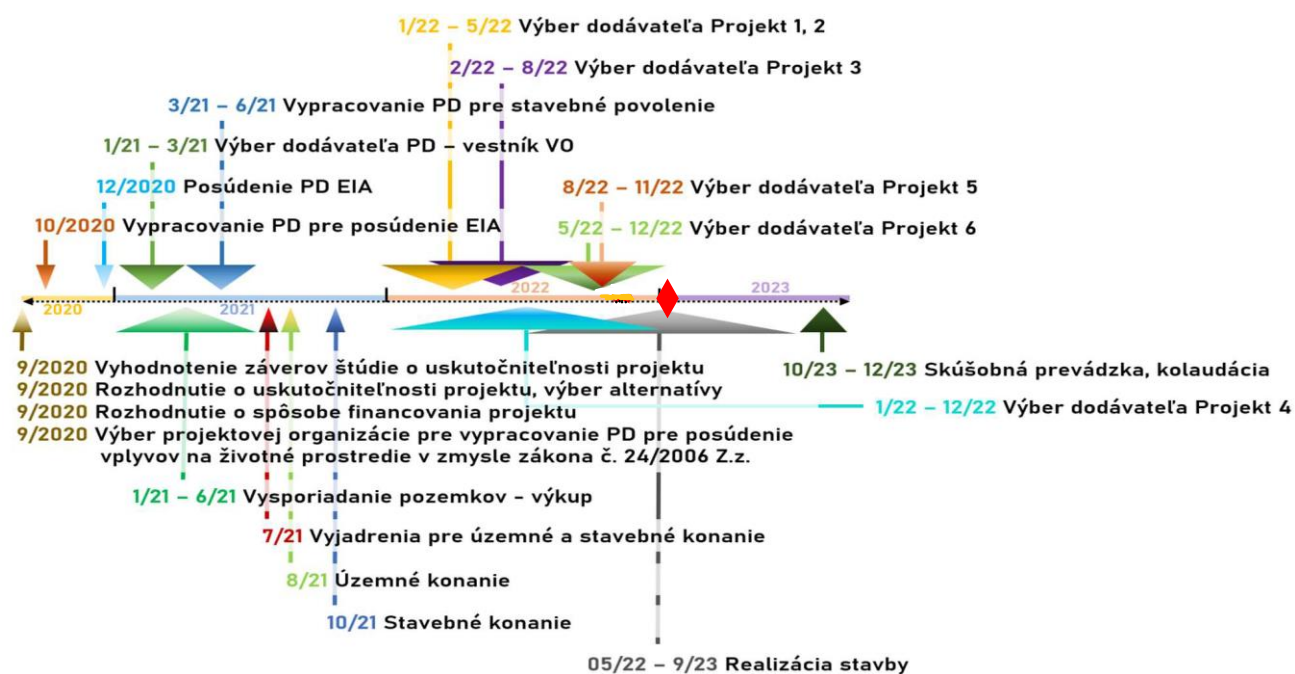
1/22 – 5/22 Výber dodávateľa Projekt 1, 2

2/22 – 8/22 Výber dodávateľa Projekt 3

3/21 – 6/21 Vypracovanie PD pre stavebné povolenie

1/21 – 3/21 Výber dodávateľa PD – vestník VO

12/2020 Posúdenie PD EIA

8/22 – 11/22 Výber dodávateľa Projekt 5

10/2020 Vypracovanie PD pre posúdenie EIA

5/22 – 12/22 Výber dodávateľa Projekt 6

2020

2021

2022

2023

9/2020 Vyhodnotenie záverov štúdie o uskutočniteľnosti projektu

9/2020 Rozhodnutie o uskutočniteľnosti projektu, výber alternatívy

9/2020 Rozhodnutie o spôsobe financovania projektu

9/2020 Výber projektovej organizácie pre vypracovanie PD pre posúdenie vplyvov na životné prostredie v zmysle zákona č. 24/2006 Z.z.

10/23 – 12/23 Skúšobná prevádzka, kolaudácia

1/22 – 12/22 Výber dodávateľa Projekt 4

1/21 – 6/21 Vysporiadanie pozemkov – výkup

7/21 Vyjadrenia pre územné a stavebné konanie

8/21 Územné konanie

10/21 Stavebné konanie

05/22 – 9/23 Realizácia stavby